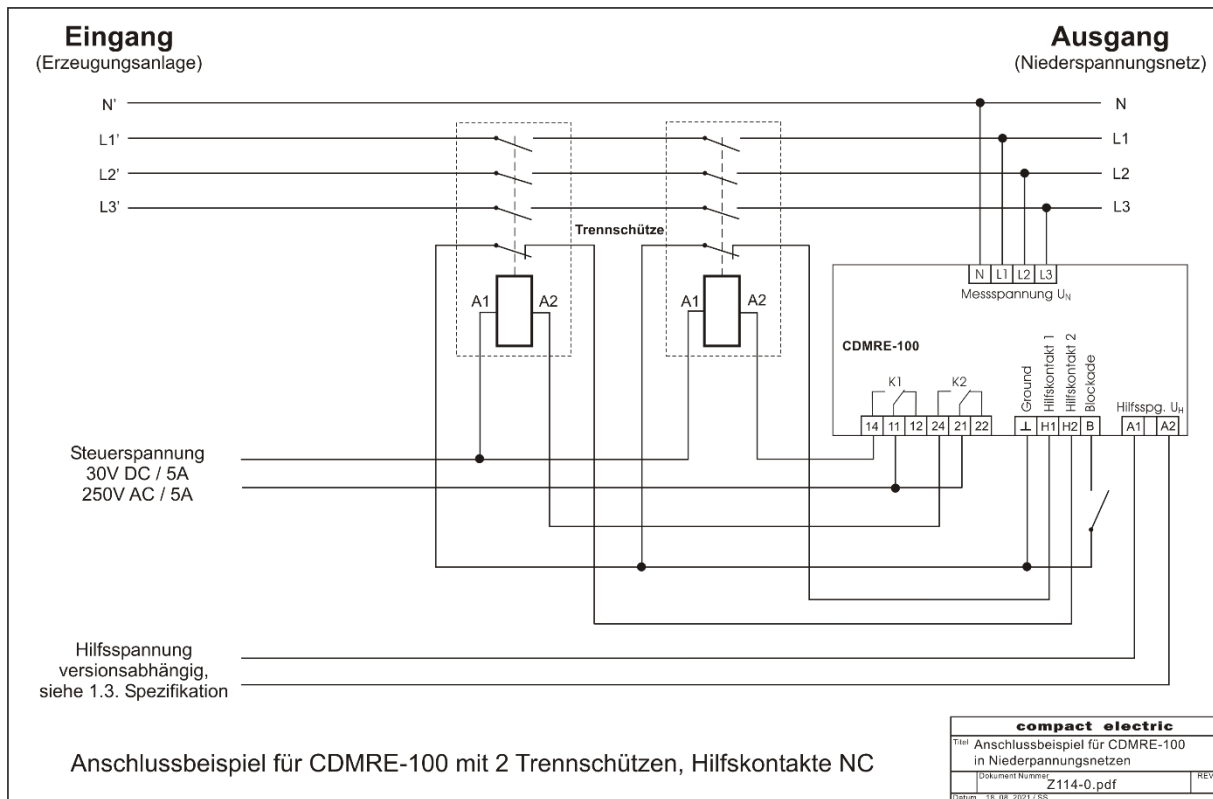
Eingang
(Erzeugungsanlage)

Ausgang
(Niederspannungsnetz)

N'
L1'
L2'
L3'

N
L1
L2
L3

Trennschütze

A1
A2
A1
A2

N L1 L2 L3
Messspannung $U_N$

CDMRE-100

K1
K2
14 11 12 24 21 22

Ground
Hilfskontakt 1
Hilfskontakt 2
Blockade
⊥ H1 H2 B

Hilfsspg. $U_H$
A1 A2

Steuerspannung
30V DC / 5A
250V AC / 5A

Hilfsspannung
versionsabhängig,
siehe 1.3. Spezifikation

Anschlussbeispiel für CDMRE-100 mit 2 Trennschützen, Hilfskontakte NC

compact electric
Titel Anschlussbeispiel für CDMRE-100 in Niederpannungsnetzen
Dokument Nummer Z114-0.pdf
REV
Datum 18.08.2021 / SS